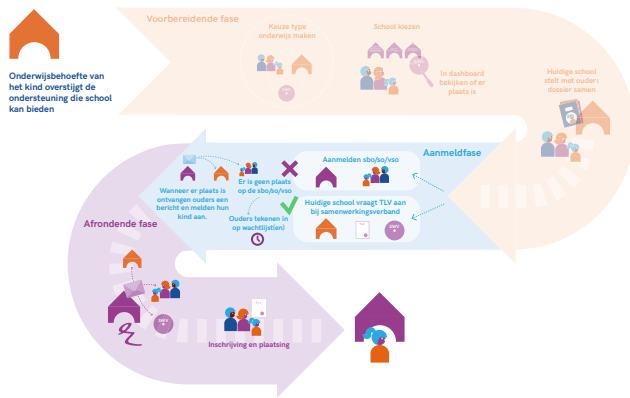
Onderwijsbehoefte van het kind overstijgt de ondersteuning die school kan bieden

Voorbereidende fase

Keuze type onderwijs maken

School kiezen

In dashboard bekijken of er plaats is

Huidige school stelt met ouders dossier samen

Aanmeldfase

Aanmelden sbo/so/vso

Huidige school vraagt TLV aan bij samenwerkingsverband

SWV

Er is geen plaats op de sbo/so/vso

Ouders tekenen in op wachtlijst(en)

Wanneer er plaats is ontvangen ouders een bericht en melden hun kind aan.

Afrondende fase

SWV

Inschrijving en plaatsing